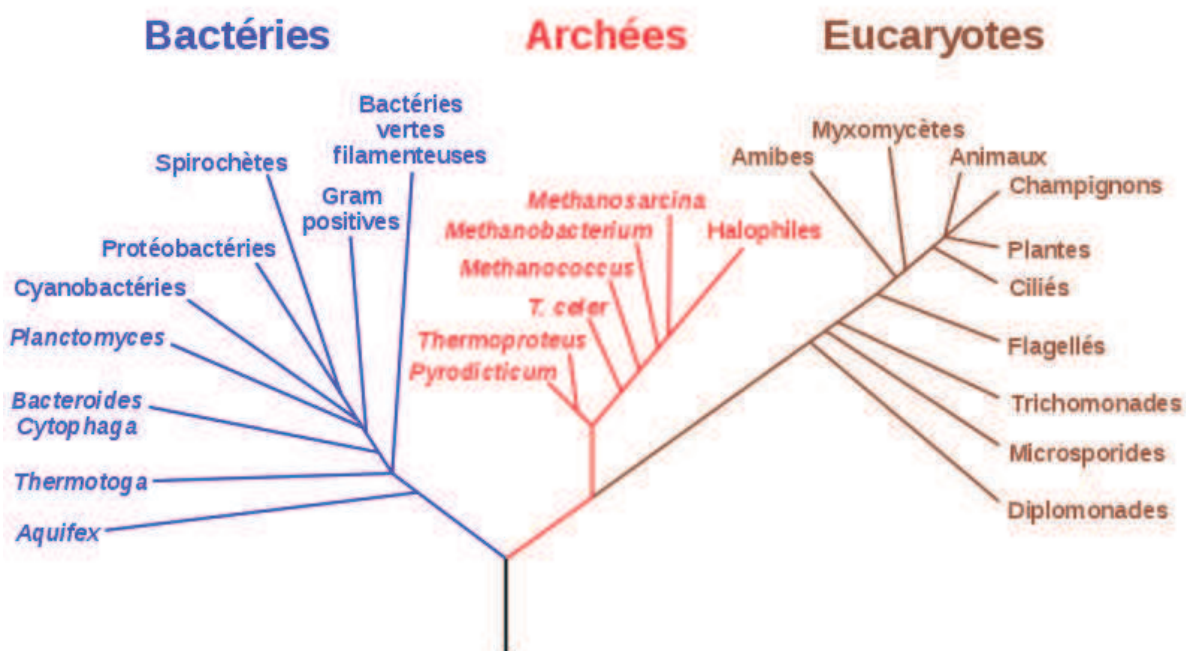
Bactéries

Archées

Eucaryotes

Bactéries vertes filamenteuses

Spirochètes

Gram positives

Protéobactéries

Cyanobactéries

Planctomyces

Bacteroides Cytophaga

Thermotoga

Aquifex

Methanosarcina

Methanobacterium

Halophiles

Methanococcus

T. celer

Thermoproteus

Pyrodicticum

Myxomycètes

Amibes

Animaux

Champignons

Plantes

Ciliés

Flagellés

Trichomonades

Microsporides

Diplomonades